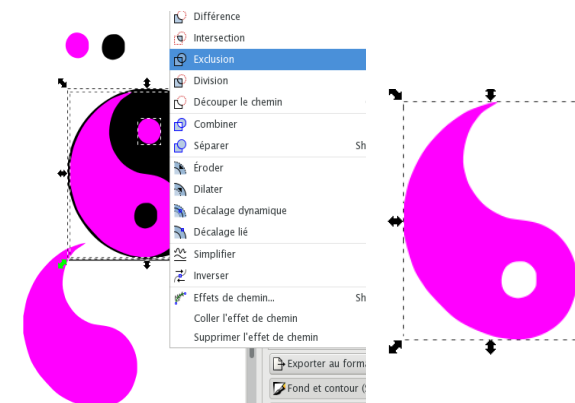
Différence
Intersection
Exclusion
Division
Découper le chemin
Combiner
Séparer
Sh
Éroder
Dilater
Décalage dynamique
Décalage lié
Simplifier
Inverser
Effets de chemin...
Sh
Coller l'effet de chemin
Supprimer l'effet de chemin
Exporter au form
Fond et contour (